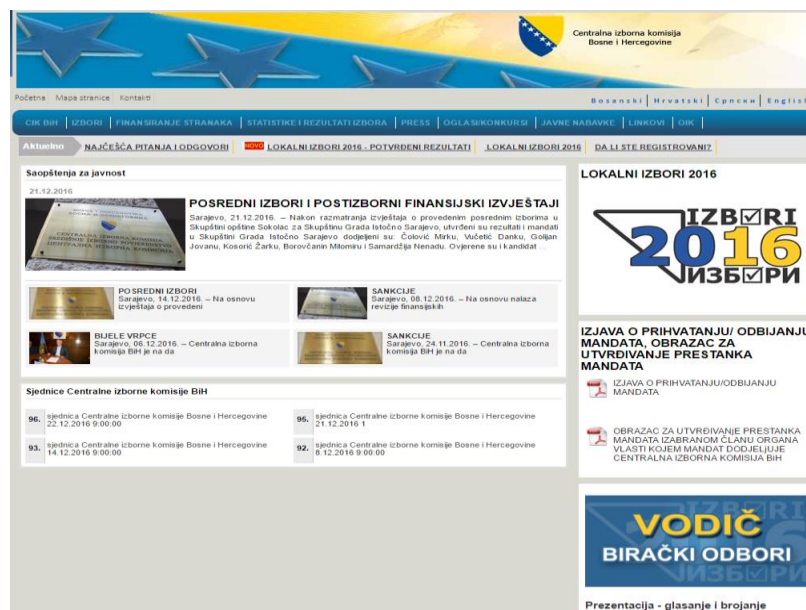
Centralna izborna komisija
Bosne i Hercegovine

Početna Mapa stranice Kontakti

Bosanski | Hrvatski | Српски | Englis

CIK BiH | IZBORI | FINANSIRANJE STRANAKA | STATISTIKE I REZULTATI IZBORA | PRESS | OGLASI/KONKURSI | JAVNE NABAVKE | LINKOVI | OIK

Aktuelno NAJČEŠĆA PITANJA I ODGOVORI NOVO LOKALNI IZBORI 2016 - POTVRĐENI REZULTATI LOKALNI IZBORI 2016 DA LI STE REGISTROVANI?

Saopštenja za javnost

21.12.2016

POSREDNI IZBORI I POSTIZBORNI FINANSIJSKI IZVJEŠTAJI

Sarajevo, 21.12.2016. – Nakon razmatranja izvještaja o provedenim posrednim izborima u Skupštini opštine Sokolac za Skupštinu Grada Istočno Sarajevo, utvrđeni su rezultati i mandati u Skupštini Grada Istočno Sarajevo dodijeljeni su: Čolović Mirku, Vučetić Danku, Golijan Jovanu, Kosorić Žarku, Borovčanin Mitomiru i Samardžija Nenadu. Ovjerene su i kandidat

POSREDNI IZBORI
Sarajevo, 14.12.2016. – Na osnovu izvještaja o provedeni

SANKCIJE
Sarajevo, 08.12.2016. – Na osnovu nalaza revizije finansijskih

BIJELE VRPCE
Sarajevo, 06.12.2016. – Centralna izborna komisija BiH je na da

SANKCIJE
Sarajevo, 24.11.2016. – Centralna izborna komisija BiH je na da

Sjednice Centralne izborne komisije BiH

96. sjednica Centralne izborne komisije Bosne i Hercegovine 22.12.2016 9:00:00

95. sjednica Centralne izborne komisije Bosne i Hercegovine 21.12.2016 1

93. sjednica Centralne izborne komisije Bosne i Hercegovine 14.12.2016 9:00:00

92. sjednica Centralne izborne komisije Bosne i Hercegovine 8.12.2016 9:00:00

LOKALNI IZBORI 2016

IZBORI 2016 ИЗБОРИ

IZJAVA O PRIHVATANJU/ ODBIJANJU MANDATA, OBRAZAC ZA UTVRĐIVANJE PRESTANKA MANDATA

IZJAVA O PRIHVATANJU/ODBIJANJU MANDATA

OBRAZAC ZA UTVRĐIVANJE PRESTANKA MANDATA IZABRANOM ČLANU ORGANA VLASTI KOJEM MANDAT DODJELJUJE CENTRALNA IZBORNA KOMISIJA BIH

VODIČ
BIRAČKI ODBORI

Prezentacija - glasanje i brojanje